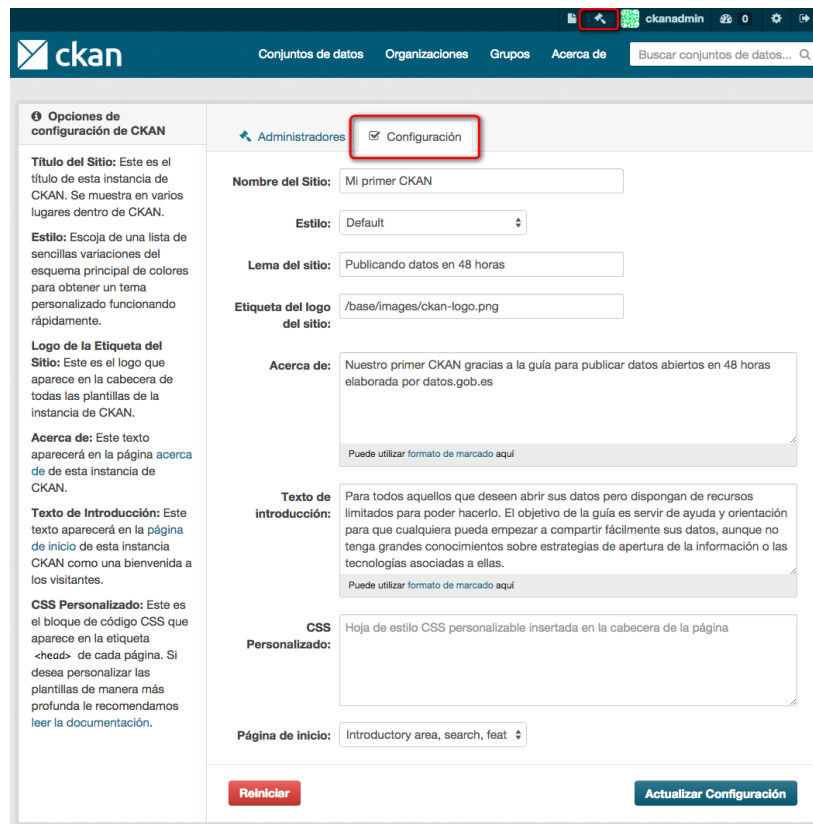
ckanadmin 0

ckan

Conjuntos de datos Organizaciones Grupos Acerca de Buscar conjuntos de datos...

Opciones de configuración de CKAN

Título del Sitio: Este es el título de esta instancia de CKAN. Se muestra en varios lugares dentro de CKAN.

Estilo: Escoja de una lista de sencillas variaciones del esquema principal de colores para obtener un tema personalizado funcionando rápidamente.

Logo de la Etiqueta del Sitio: Este es el logo que aparece en la cabecera de todas las plantillas de la instancia de CKAN.

Acerca de: Este texto aparecerá en la página acerca de de esta instancia de CKAN.

Texto de Introducción: Este texto aparecerá en la página de inicio de esta instancia CKAN como una bienvenida a los visitantes.

CSS Personalizado: Este es el bloque de código CSS que aparece en la etiqueta <head> de cada página. Si desea personalizar las plantillas de manera más profunda le recomendamos leer la documentación.

Administradores Configuración

Nombre del Sitio: Mi primer CKAN

Estilo: Default

Lema del sitio: Publicando datos en 48 horas

Etiqueta del logo del sitio: /base/images/ckan-logo.png

Acerca de: Nuestro primer CKAN gracias a la guía para publicar datos abiertos en 48 horas elaborada por datos.gob.es

Puede utilizar formato de marcado aquí

Texto de introducción: Para todos aquellos que deseen abrir sus datos pero dispongan de recursos limitados para poder hacerlo. El objetivo de la guía es servir de ayuda y orientación para que cualquiera pueda empezar a compartir fácilmente sus datos, aunque no tenga grandes conocimientos sobre estrategias de apertura de la información o las tecnologías asociadas a ellas.

Puede utilizar formato de marcado aquí

CSS Personalizado: Hoja de estilo CSS personalizable insertada en la cabecera de la página

Página de inicio: Introductory area, search, feat

Reiniciar

Actualizar Configuración